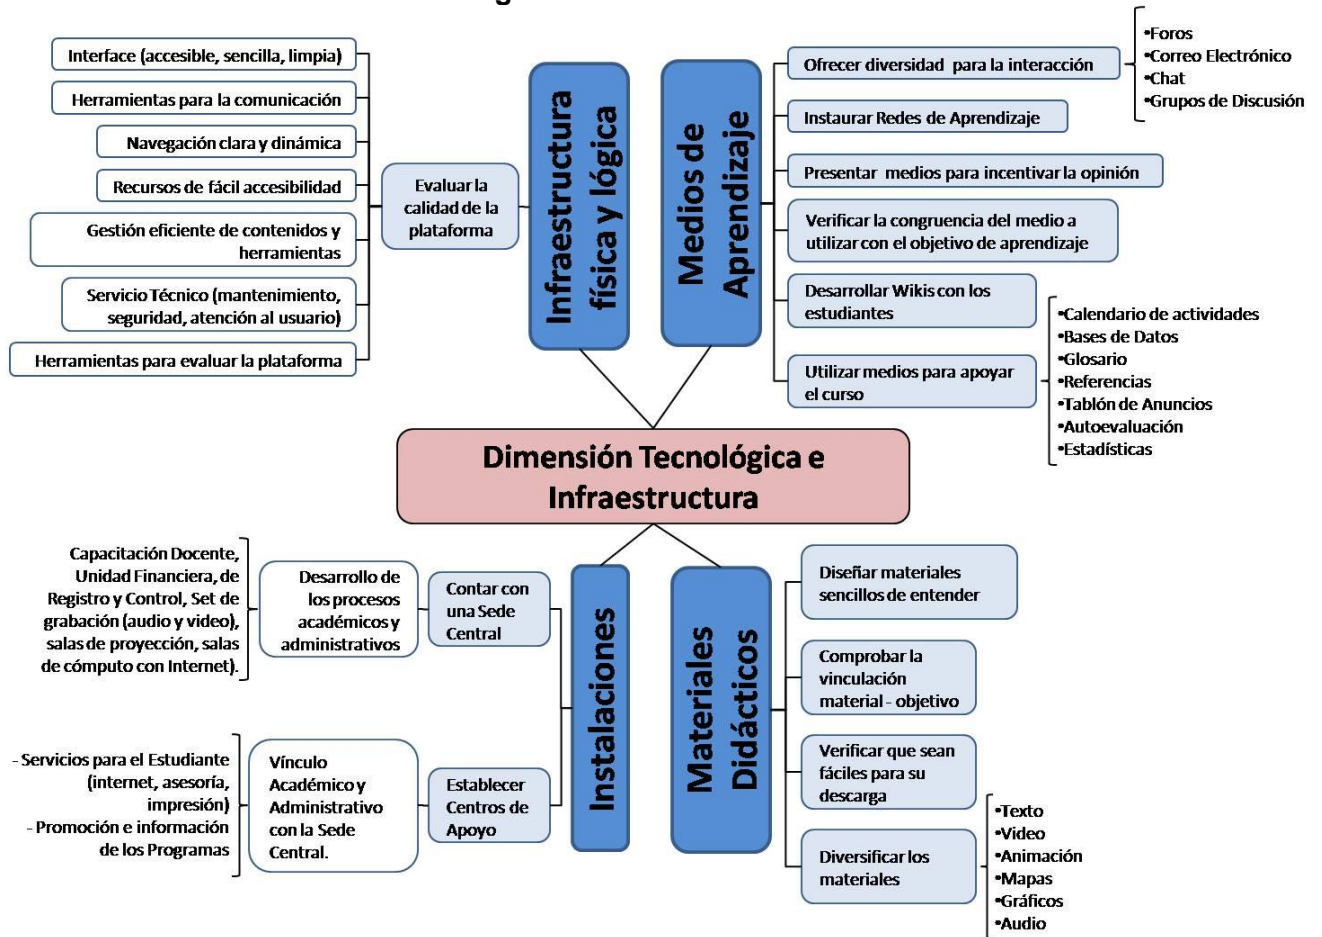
Dimensión Tecnológica e Infraestructura

Infraestructura física y lógica

Evaluar la calidad de la plataforma

Interface (accesible, sencilla, limpia)
Herramientas para la comunicación
Navegación clara y dinámica
Recursos de fácil accesibilidad
Gestión eficiente de contenidos y herramientas
Servicio Técnico (mantenimiento, seguridad, atención al usuario)
Herramientas para evaluar la plataforma

Medios de Aprendizaje

Ofrecer diversidad para la interacción
•Foros
•Correo Electrónico
•Chat
•Grupos de Discusión
Instaurar Redes de Aprendizaje
Presentar medios para incentivar la opinión
Verificar la congruencia del medio a utilizar con el objetivo de aprendizaje
Desarrollar Wikis con los estudiantes
Utilizar medios para apoyar el curso
•Calendario de actividades
•Bases de Datos
•Glosario
•Referencias
•Tablón de Anuncios
•Autoevaluación
•Estadísticas

Instalaciones

Contar con una Sede Central
Desarrollo de los procesos académicos y administrativos
Capacitación Docente, Unidad Financiera, de Registro y Control, Set de grabación (audio y video), salas de proyección, salas de cómputo con Internet).

Establecer Centros de Apoyo
Vínculo Académico y Administrativo con la Sede Central.
- Servicios para el Estudiante (internet, asesoría, impresión)
- Promoción e información de los Programas

Materiales Didácticos

Diseñar materiales sencillos de entender
Comprobar la vinculación material - objetivo
Verificar que sean fáciles para su descarga
Diversificar los materiales
•Texto
•Video
•Animación
•Mapas
•Gráficos
•Audio